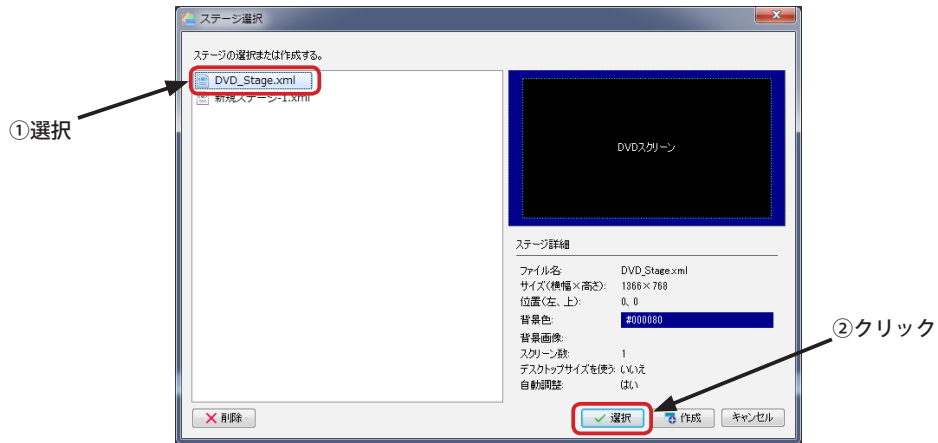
ステージ選択

ステージの選択または作成する。

DVD_Stage.xml
新規ステージ-1.xml

①選択

DVDスクリーン

ステージ詳細

| | |
|---|---|
| ファイル名: | DVD_Stage.xml |
| サイズ(横幅×高さ): | 1366×768 |
| 位置(左、上): | 0、0 |
| 背景色: | #000080 |
| 背景画像: | |
| スクリーン数: | 1 |
| デスクトップサイズを使う: | いいえ |
| 自動調整: | はい |

②クリック

削除

選択

作成

キャンセル